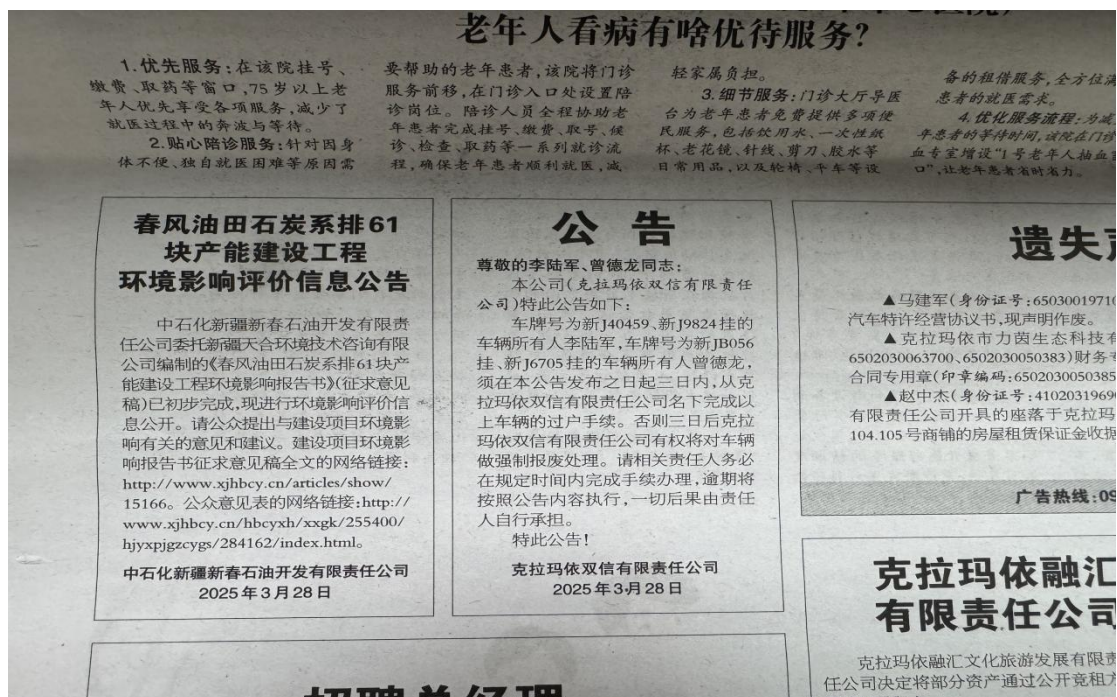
老年人看病有啥优待服务?

1.优先服务:在该院挂号、缴费、取药等窗口,75岁以上老年人优先享受各项服务,减少了就医过程中的奔波与等待。

2.贴心陪诊服务:针对因身体不便、独自就医困难等原因需要帮助的老年患者,该院将门诊服务前移,在门诊入口处设置陪诊岗位。陪诊人员全程协助老年患者完成挂号、缴费、取号、候诊、检查、取药等一系列就诊流程,确保老年患者顺利就医,减轻家属负担。

3.细节服务:门诊大厅导医台为老年患者免费提供多项便民服务,包括饮用水、一次性纸杯、老花镜、针线、剪刀、胶水等日常用品,以及轮椅、平车等设备的租借服务,全方位满足患者的就医需求。

4.优化服务流程:为减少老年患者的等待时间,该院在门诊抽血专窗增设"1号老年人抽血窗口",让老年患者省时省力。

春风油田石炭系排61块产能建设工程环境影响评价信息公告

中石化新疆新春石油开发有限责任公司委托新疆天合环境技术咨询有限公司编制的《春风油田石炭系排61块产能建设工程环境影响报告书》(征求意见稿)已初步完成,现进行环境影响评价信息公开。请公众提出与建设项目环境影响有关的意见和建议。建设项目环境影响报告书征求意见稿全文的网络链接:http://www.xjhbcy.cn/articles/show/15166。公众意见表的网络链接:http://www.xjhbcy.cn/hbcyxh/xxgk/255400/hjyxpjgzcygs/284162/index.html。

中石化新疆新春石油开发有限责任公司
2025年3月28日

公 告

尊敬的李陆军、曾德龙同志:
本公司(克拉玛依双信有限责任公司)特此公告如下:
车牌号为新J40459、新J9824挂的车辆所有人李陆军,车牌号为新JB056挂、新J6705挂的车辆所有人曾德龙,须在本公告发布之日起三日内,从克拉玛依双信有限责任公司名下完成以上车辆的过户手续。否则三日后克拉玛依双信有限责任公司有权将对车辆做强制报废处理。请相关责任人务必在规定时间内完成手续办理,逾期将按照公告内容执行,一切后果由责任人自行承担。
特此公告!

克拉玛依双信有限责任公司
2025年3月28日

遗失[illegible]

▲马建军(身份证号:6503001710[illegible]汽车特许经营协议书,现声明作废。
▲克拉玛依市力茵生态科技有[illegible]6502030063700、6502030050383)财务专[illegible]合同专用章(印章编码:6502030050385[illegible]
▲赵中杰(身份证号:41020319690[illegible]有限责任公司开具的座落于克拉玛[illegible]104.105号商铺的房屋租赁保证金收据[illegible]

广告热线:09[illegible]

克拉玛依融汇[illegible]
有限责任公司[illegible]

克拉玛依融汇文化旅游发展有限责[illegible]任公司决定将部分资产通过公开竞租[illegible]

招聘总经理